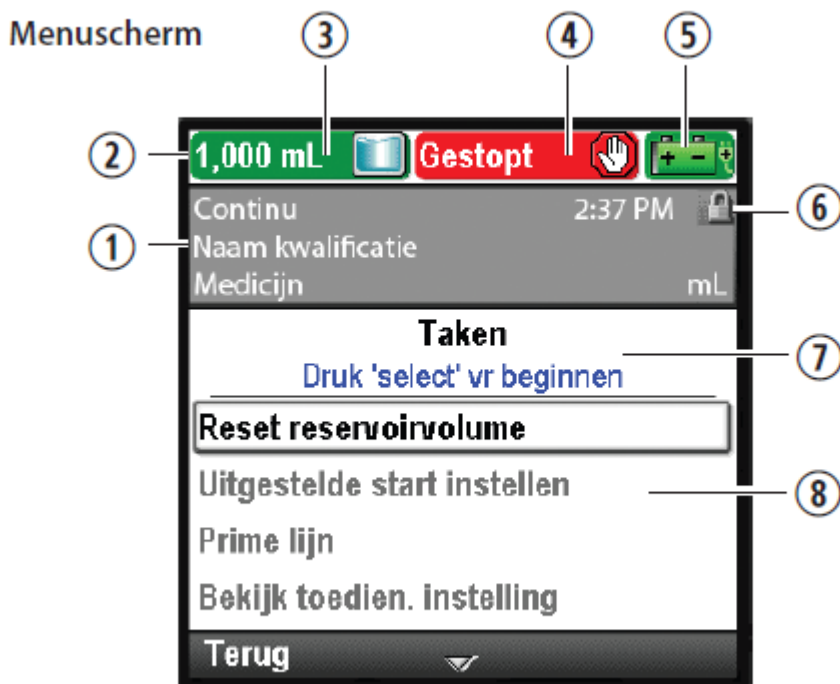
Menuscherm

③ ④ ⑤

② 1,000 mL Gestopt

Continu 2:37 PM ⑥
① Naam kwalificatie
Medicijn mL

Taken
Druk 'select' vr beginnen ⑦

Reset reservoirvolume
Uitgestelde start instellen ⑧
Prime lijn
Bekijk toedien. instelling

Terug